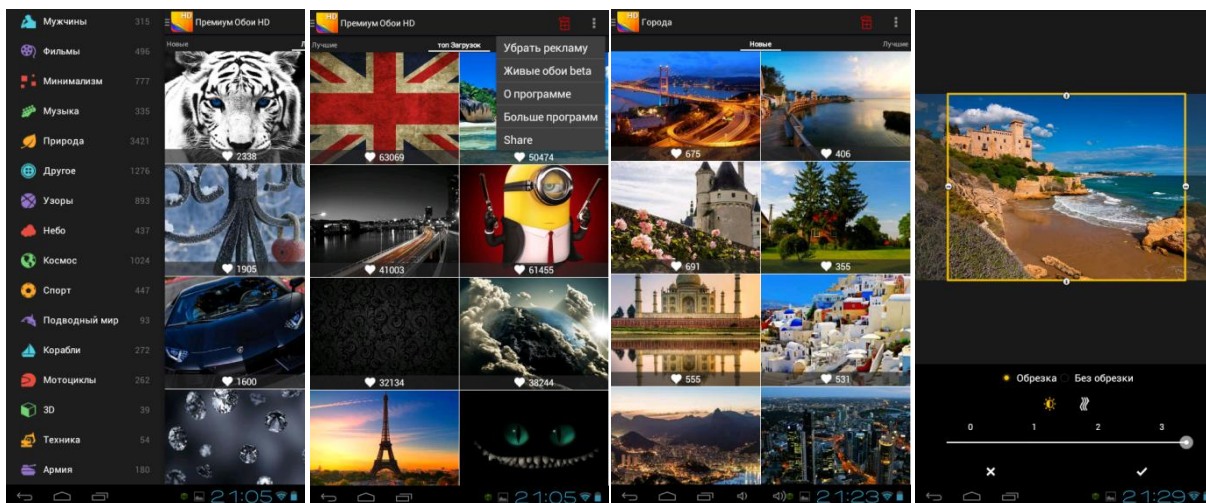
Мужчины 315
Фильмы 496
Минимализм 777
Музыка 335
Природа 3421
Другое 1276
Узоры 893
Небо 437
Космос 1024
Спорт 447
Подводный мир 93
Корабли 272
Мотоциклы 262
3D 39
Техника 54
Армия 180

HD Премиум Обои HD
Новые
2338
1905
1600

21:05

HD Премиум Обои HD
Лучшие
топ Загрузок
Убрать рекламу
Живые обои beta
О программе
Больше программ
Share
63069
50474
41003
61455
32134
38244

21:05

HD Города
Новые
Лучшие
675
406
691
355
555
531

21:23

Обрезка
Без обрезки
0
1
2
3
✕
✓

21:29